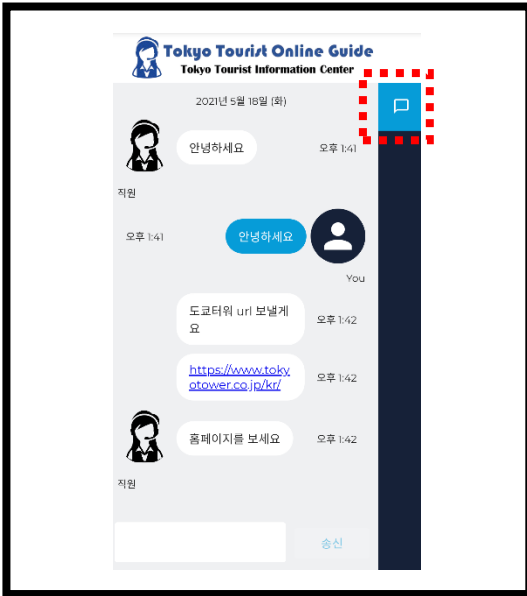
Tokyo Tourist Online Guide
Tokyo Tourist Information Center

2021년 5월 18일 (화)

안녕하세요
오후 1:41
직원

오후 1:41
안녕하세요
You

도쿄타워 url 보낼게요
오후 1:42

https://www.tokyotower.co.jp/kr/
오후 1:42

홈페이지를 보세요
오후 1:42
직원

송신